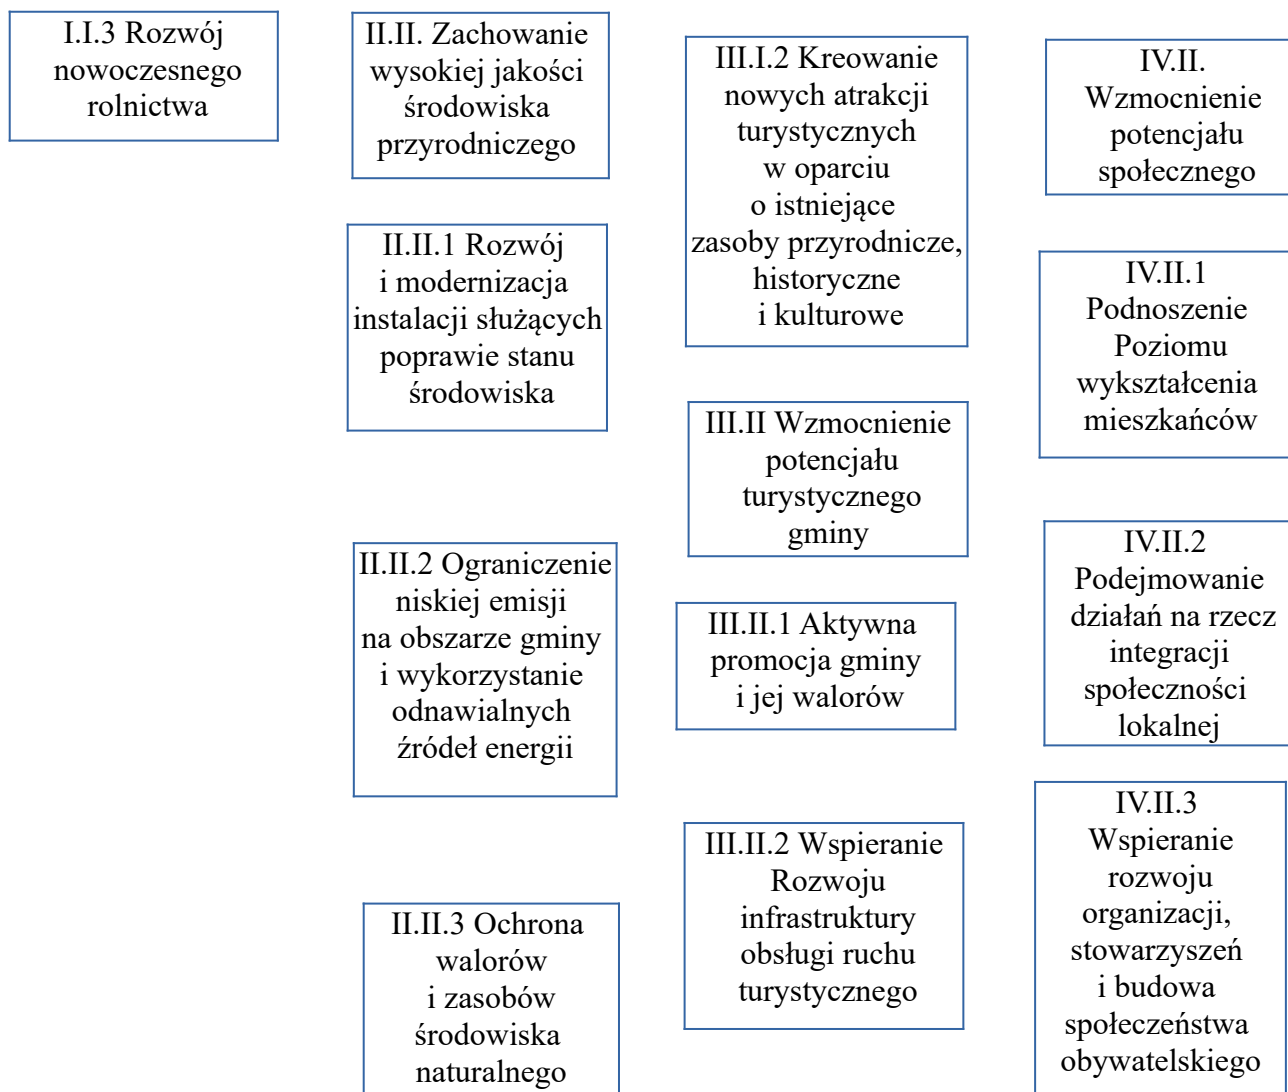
I.I.3 Rozwój nowoczesnego rolnictwa

II.II. Zachowanie wysokiej jakości środowiska przyrodniczego

II.II.1 Rozwój i modernizacja instalacji służących poprawie stanu środowiska

II.II.2 Ograniczenie niskiej emisji na obszarze gminy i wykorzystanie odnawialnych źródeł energii

II.II.3 Ochrona walorów i zasobów środowiska naturalnego

III.I.2 Kreowanie nowych atrakcji turystycznych w oparciu o istniejące zasoby przyrodnicze, historyczne i kulturowe

III.II Wzmocnienie potencjału turystycznego gminy

III.II.1 Aktywna promocja gminy i jej walorów

III.II.2 Wspieranie Rozwoju infrastruktury obsługi ruchu turystycznego

IV.II. Wzmocnienie potencjału społecznego

IV.II.1 Podnoszenie Poziomu wykształcenia mieszkańców

IV.II.2 Podejmowanie działań na rzecz integracji społeczności lokalnej

IV.II.3 Wspieranie rozwoju organizacji, stowarzyszeń i budowa społeczeństwa obywatelskiego